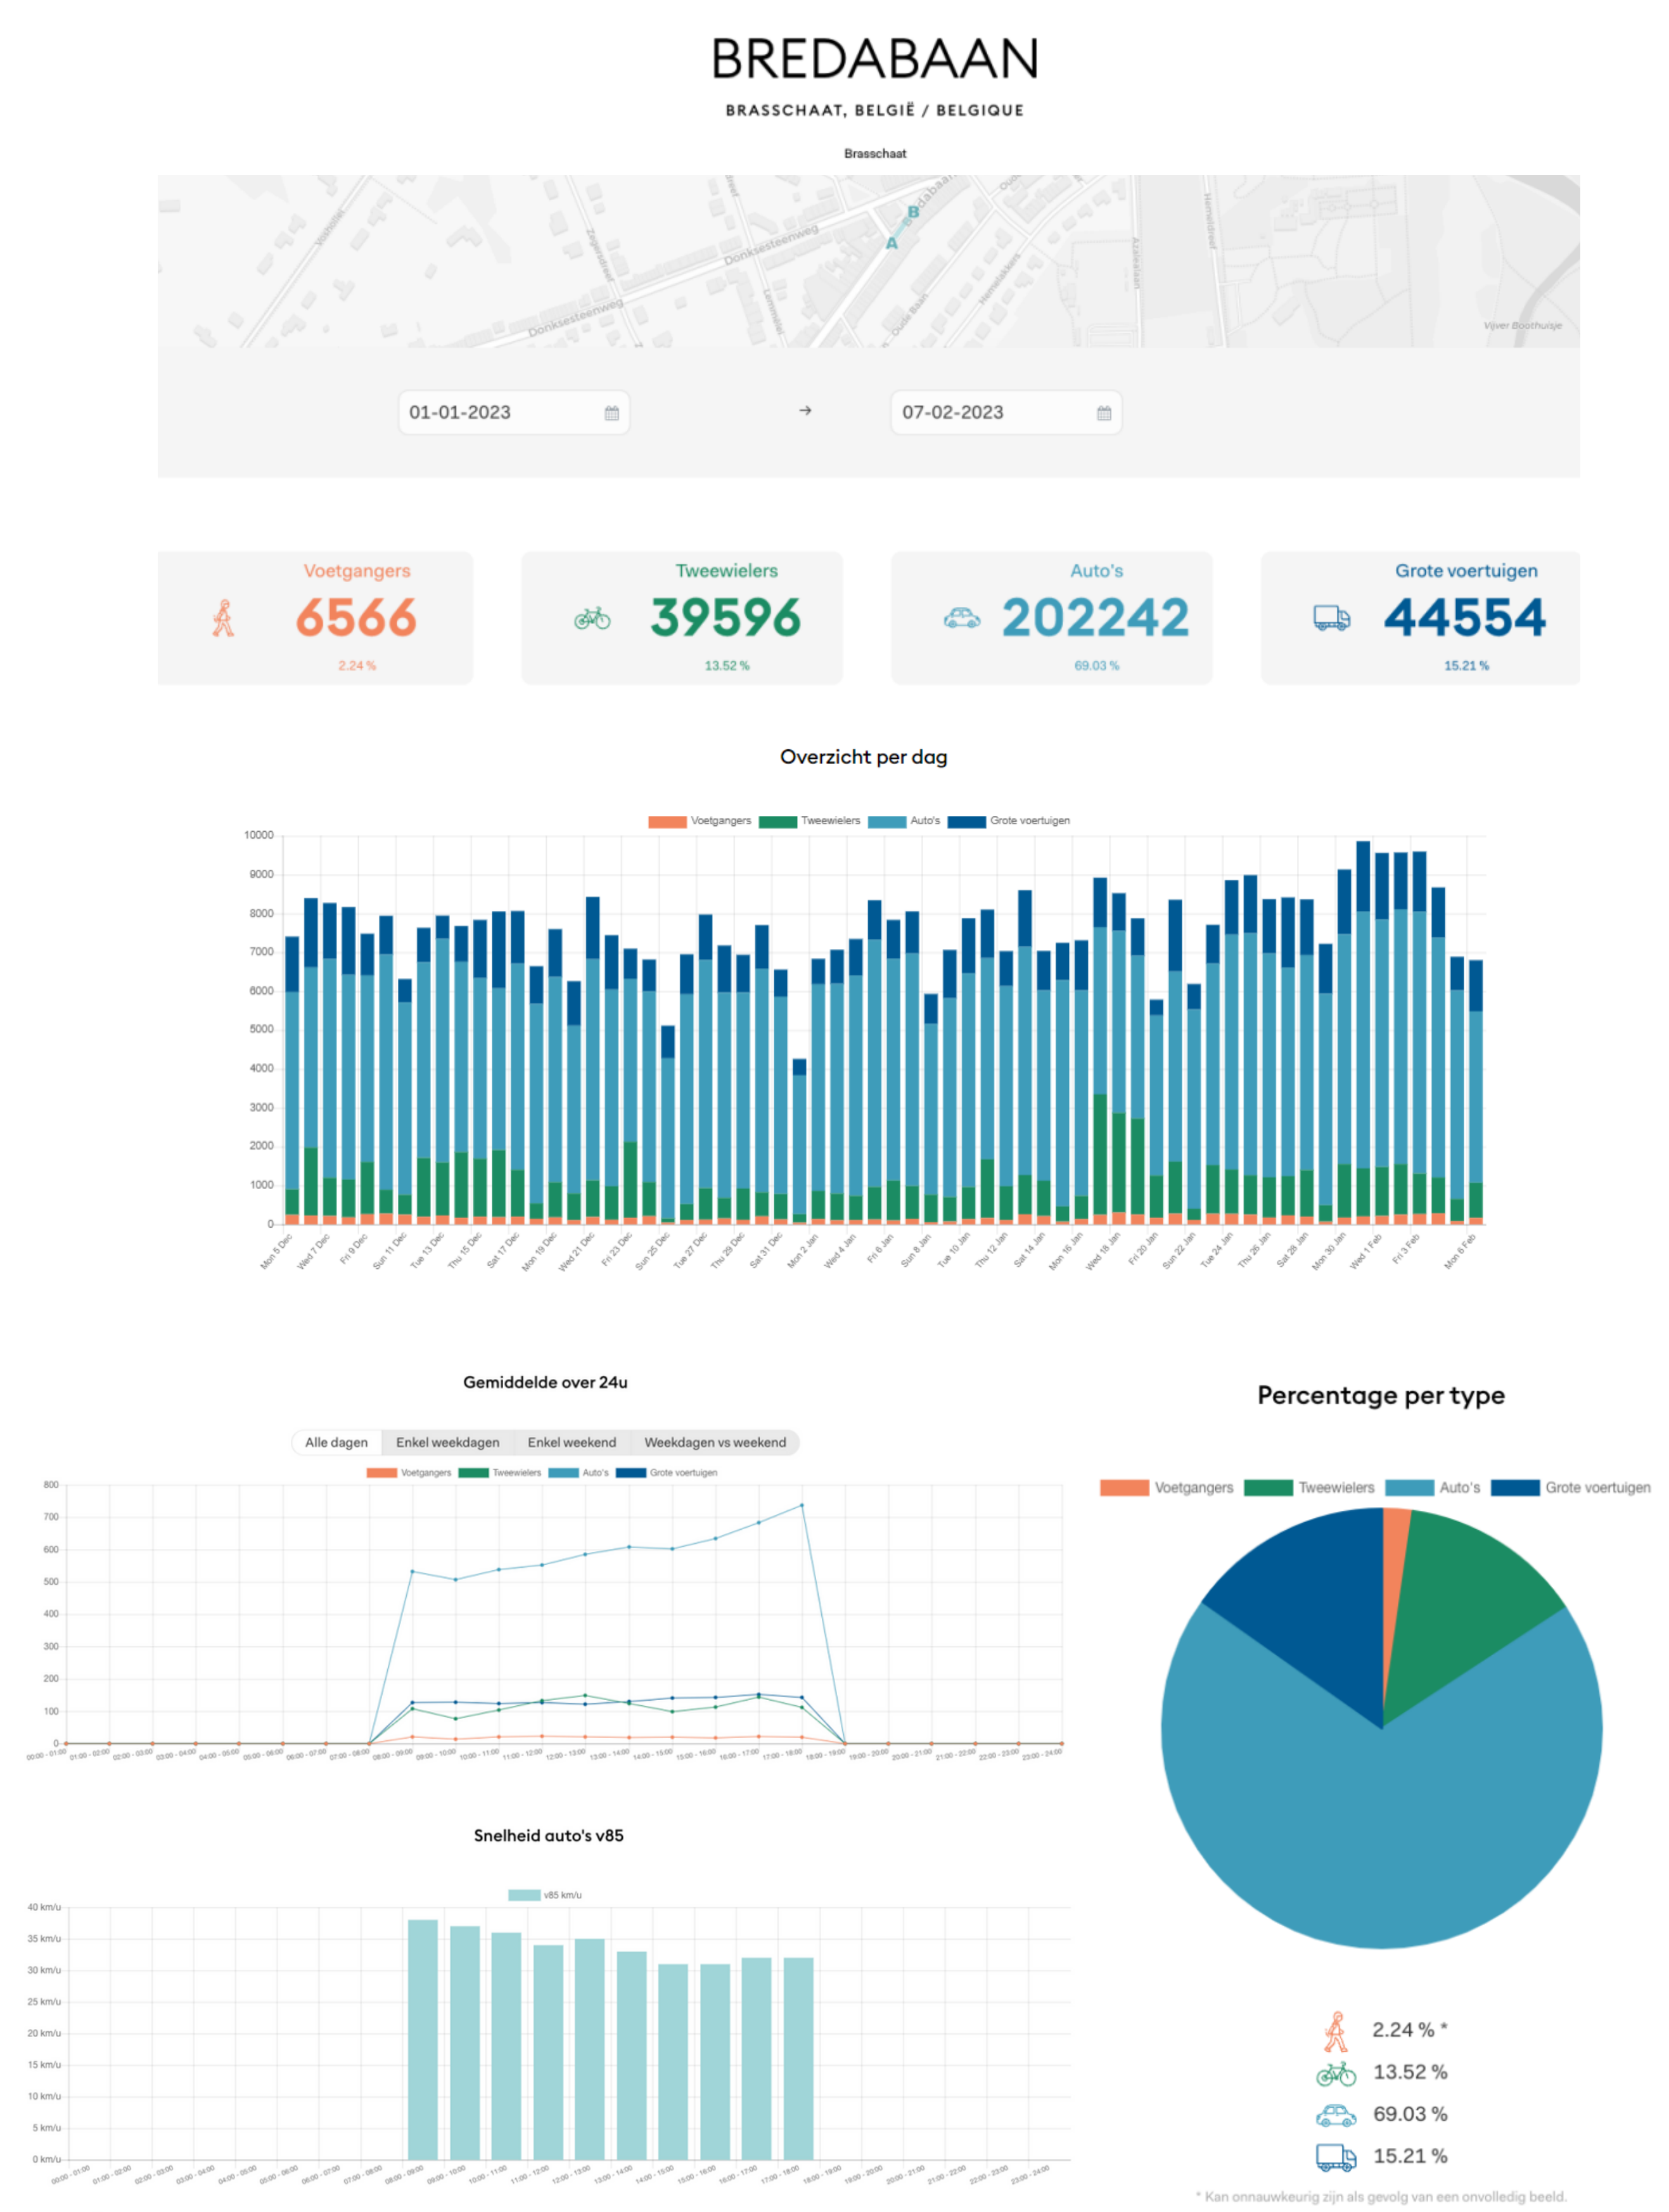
BREDABAAN

BRASSCHAAT, BELGIË / BELGIQUE

Brasschaat

Donksesteenweg Donksesteenweg Bredabaan A B Oude Baan Vijver Boothuisje

01-01-2023 → 07-02-2023

Voetgangers 6566 2.24 %

Tweewielers 39596 13.52 %

Auto's 202242 69.03 %

Grote voertuigen 44554 15.21 %

Overzicht per dag

Voetgangers Tweewielers Auto's Grote voertuigen

10000 9000 8000 7000 6000 5000 4000 3000 2000 1000 0

Mon 5 Dec, Wed 7 Dec, Fri 9 Dec, Sun 11 Dec, Tue 13 Dec, Thu 15 Dec, Sat 17 Dec, Mon 19 Dec, Wed 21 Dec, Fri 23 Dec, Sun 25 Dec, Tue 27 Dec, Thu 29 Dec, Sat 31 Dec, Mon 2 Jan, Wed 4 Jan, Fri 6 Jan, Sun 8 Jan, Tue 10 Jan, Thu 12 Jan, Sat 14 Jan, Mon 16 Jan, Wed 18 Jan, Fri 20 Jan, Sun 22 Jan, Tue 24 Jan, Thu 26 Jan, Sat 28 Jan, Mon 30 Jan, Wed 1 Feb, Fri 3 Feb, Mon 6 Feb

Gemiddelde over 24u

Alle dagen | Enkel weekdagen | Enkel weekend | Weekdagen vs weekend

Voetgangers Tweewielers Auto's Grote voertuigen

800 700 600 500 400 300 200 100 0

00:00 - 01:00, 01:00 - 02:00, 02:00 - 03:00, 03:00 - 04:00, 04:00 - 05:00, 05:00 - 06:00, 06:00 - 07:00, 07:00 - 08:00, 08:00 - 09:00, 09:00 - 10:00, 10:00 - 11:00, 11:00 - 12:00, 12:00 - 13:00, 13:00 - 14:00, 14:00 - 15:00, 15:00 - 16:00, 16:00 - 17:00, 17:00 - 18:00, 18:00 - 19:00, 19:00 - 20:00, 20:00 - 21:00, 21:00 - 22:00, 22:00 - 23:00, 23:00 - 24:00

Snelheid auto's v85

v85 km/u

40 km/u 35 km/u 30 km/u 25 km/u 20 km/u 15 km/u 10 km/u 5 km/u 0 km/u

00:00 - 01:00, 01:00 - 02:00, 02:00 - 03:00, 03:00 - 04:00, 04:00 - 05:00, 05:00 - 06:00, 06:00 - 07:00, 07:00 - 08:00, 08:00 - 09:00, 09:00 - 10:00, 10:00 - 11:00, 11:00 - 12:00, 12:00 - 13:00, 13:00 - 14:00, 14:00 - 15:00, 15:00 - 16:00, 16:00 - 17:00, 17:00 - 18:00, 18:00 - 19:00, 19:00 - 20:00, 20:00 - 21:00, 21:00 - 22:00, 22:00 - 23:00, 23:00 - 24:00

Percentage per type

Voetgangers Tweewielers Auto's Grote voertuigen

2.24 % *
13.52 %
69.03 %
15.21 %

* Kan onnauwkeurig zijn als gevolg van een onvolledig beeld.